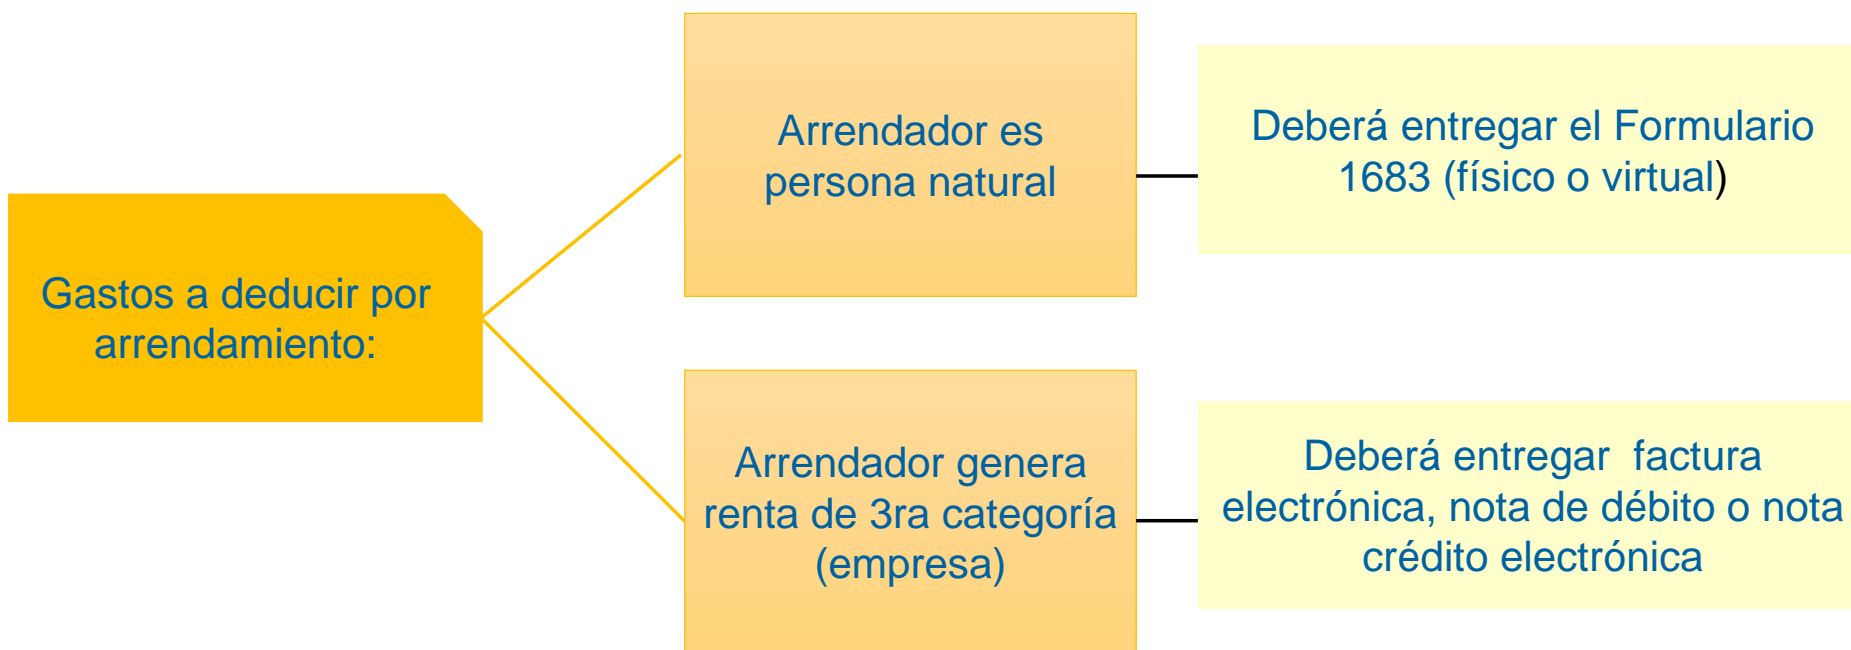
Gastos a deducir por arrendamiento:

Arrendador es persona natural

Deberá entregar el Formulario 1683 (físico o virtual)

Arrendador genera renta de 3ra categoría (empresa)

Deberá entregar factura electrónica, nota de débito o nota crédito electrónica